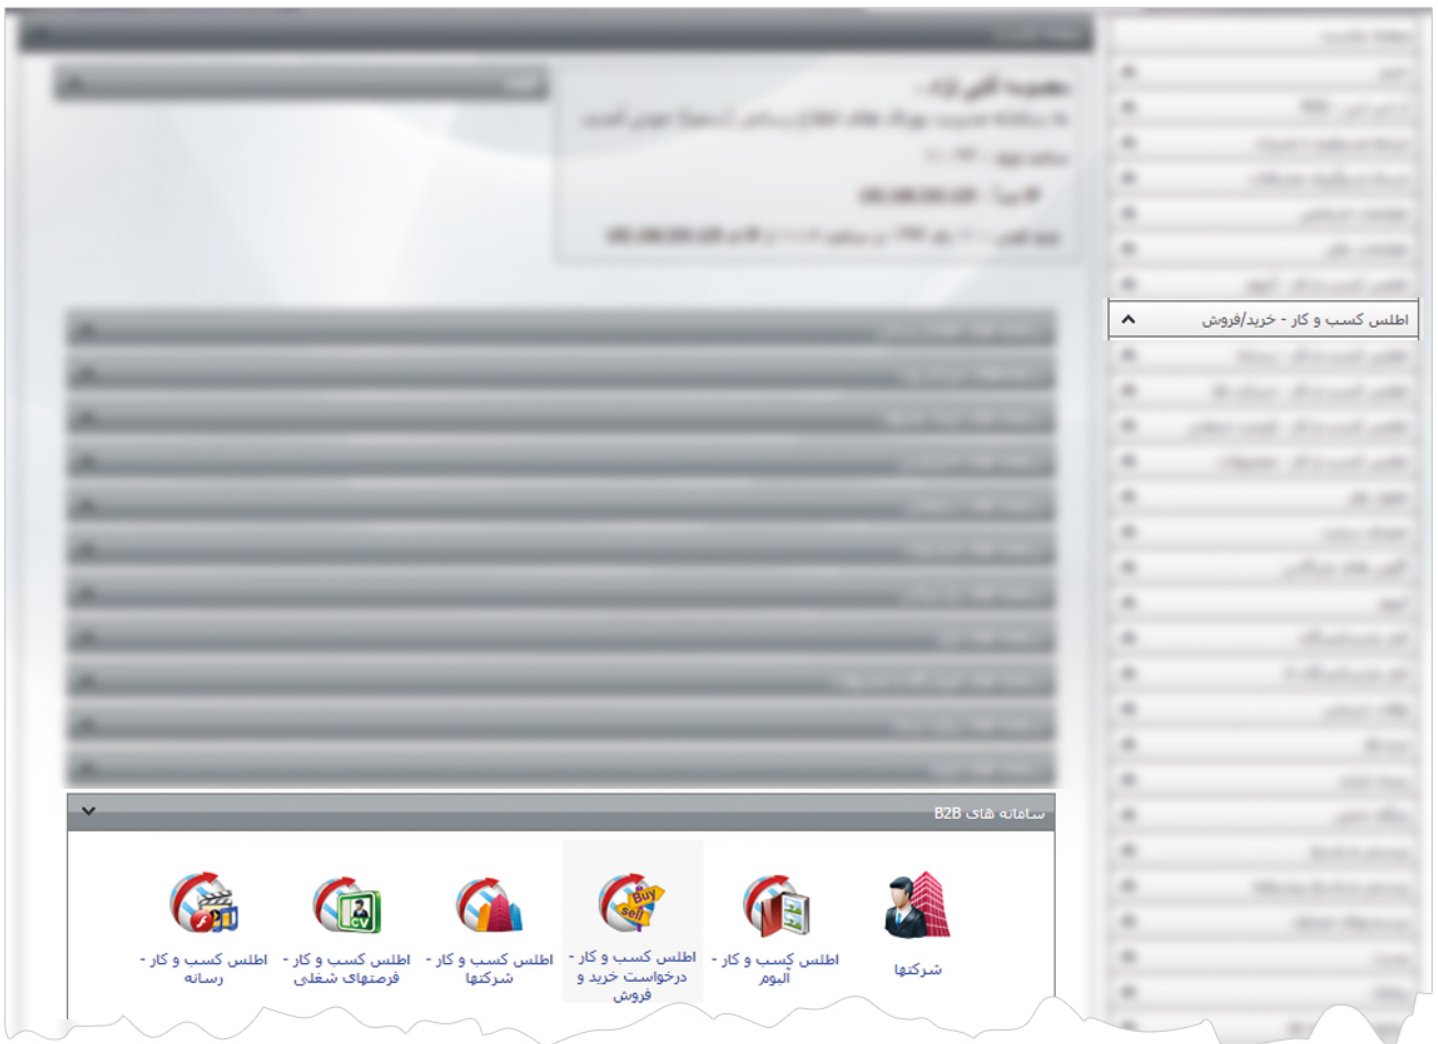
اطلس کسب و کار - خرید/فروش

سامانه های B2B

شرکتها

اطلس کسب و کار - آلبوم

اطلس کسب و کار - درخواست خرید و فروش

Buy sell

اطلس کسب و کار - شرکتها

اطلس کسب و کار - فرصتهای شغلی

CV

اطلس کسب و کار - رسانه